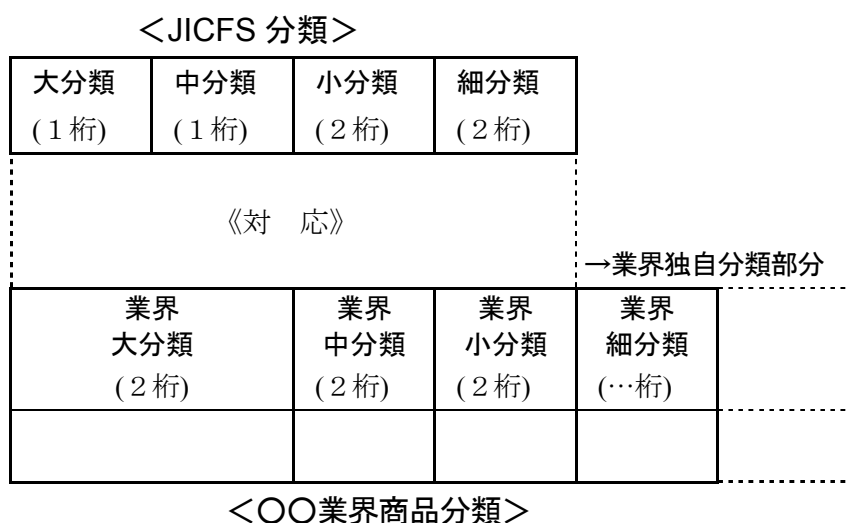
<JICFS 分類>

| 大分類 (1桁) | 中分類 (1桁) | 小分類 (2桁) | 細分類 (2桁) |
|---|---|---|---|

《対　応》

→業界独自分類部分

| 業界 大分類 (2桁) | 業界 中分類 (2桁) | 業界 小分類 (2桁) | 業界 細分類 (…桁) |
|---|---|---|---|
| | | | |

<〇〇業界商品分類>